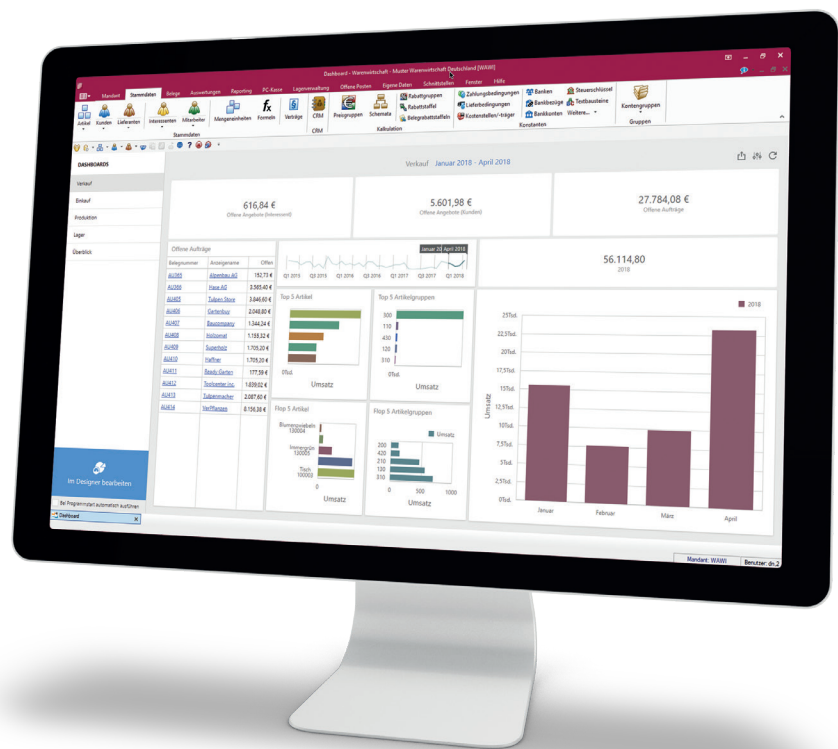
Dashboard - Warenwirtschaft - Muster Warenwirtschaft Deutschland [WAWI]

Mandant Stammdaten Belege Auswertungen Reporting PC-Kasse Lagerverwaltung Offene Posten Eigene Daten Schnittstellen Fenster Hilfe

Artikel Kunden Lieferanten Interessenten Mitarbeiter Mengeneinheiten Formeln Verträge CRM Preisgruppen Schemata Rabattgruppen Rabattstaffel Belegrabattstaffeln Zahlungsbedingungen Lieferbedingungen Kostenstellen/-träger Banken Bankbezüge Bankkonten Steuerschlüssel Textbausteine Weitere... Kontengruppen

Stammdaten CRM Kalkulation Konstanten Gruppen

DASHBOARDS

Verkauf
Einkauf
Produktion
Lager
Überblick

Im Designer bearbeiten

Bei Programmstart automatisch ausführen

Dashboard

Verkauf Januar 2018 - April 2018

616,84 €
Offene Angebote (Interessent)

5.601,98 €
Offene Angebote (Kunden)

27.784,08 €
Offene Aufträge

Offene Aufträge

| Belegnummer | Anzeigename | Offen |
|---|---|---|
| AU065 | Alpenbau AG | 152,73 € |
| AU050 | Haus AG | 3.565,40 € |
| AU405 | Tulpen Store | 3.846,60 € |
| AU406 | Gartenbuy | 2.048,80 € |
| AU407 | Baucompany | 1.344,24 € |
| AU408 | Holzomat | 1.155,32 € |
| AU409 | Superholz | 1.705,20 € |
| AU410 | Haffner | 1.705,20 € |
| AU411 | Beady Garten | 177,59 € |
| AU412 | Toolcenter Inc. | 1.659,02 € |
| AU413 | Tulpenmacher | 2.087,60 € |
| AU414 | Verffanden | 8.156,38 € |

Januar 20 April 2018

Q1 2015 Q3 2015 Q1 2016 Q3 2016 Q1 2017 Q3 2017 Q1 2018

56.114,80
2018

Top 5 Artikel
0Tsd.
Umsatz

Top 5 Artikelgruppen
300
110
400
100
310
0Tsd.
Umsatz

Flop 5 Artikel
Blumenzwiebeln 130004
Immergrün 120003
Tisch 100002
0
Umsatz

Flop 5 Artikelgruppen
Umsatz
200
420
210
230
310
0 500 1000
Umsatz

2018
25Tsd.
22,5Tsd.
20Tsd.
17,5Tsd.
15Tsd.
12,5Tsd.
10Tsd.
7,5Tsd.
5Tsd.
2,5Tsd.
0Tsd.
Umsatz
Januar Februar März April

Mandant: WAWI Benutzer: dn.2